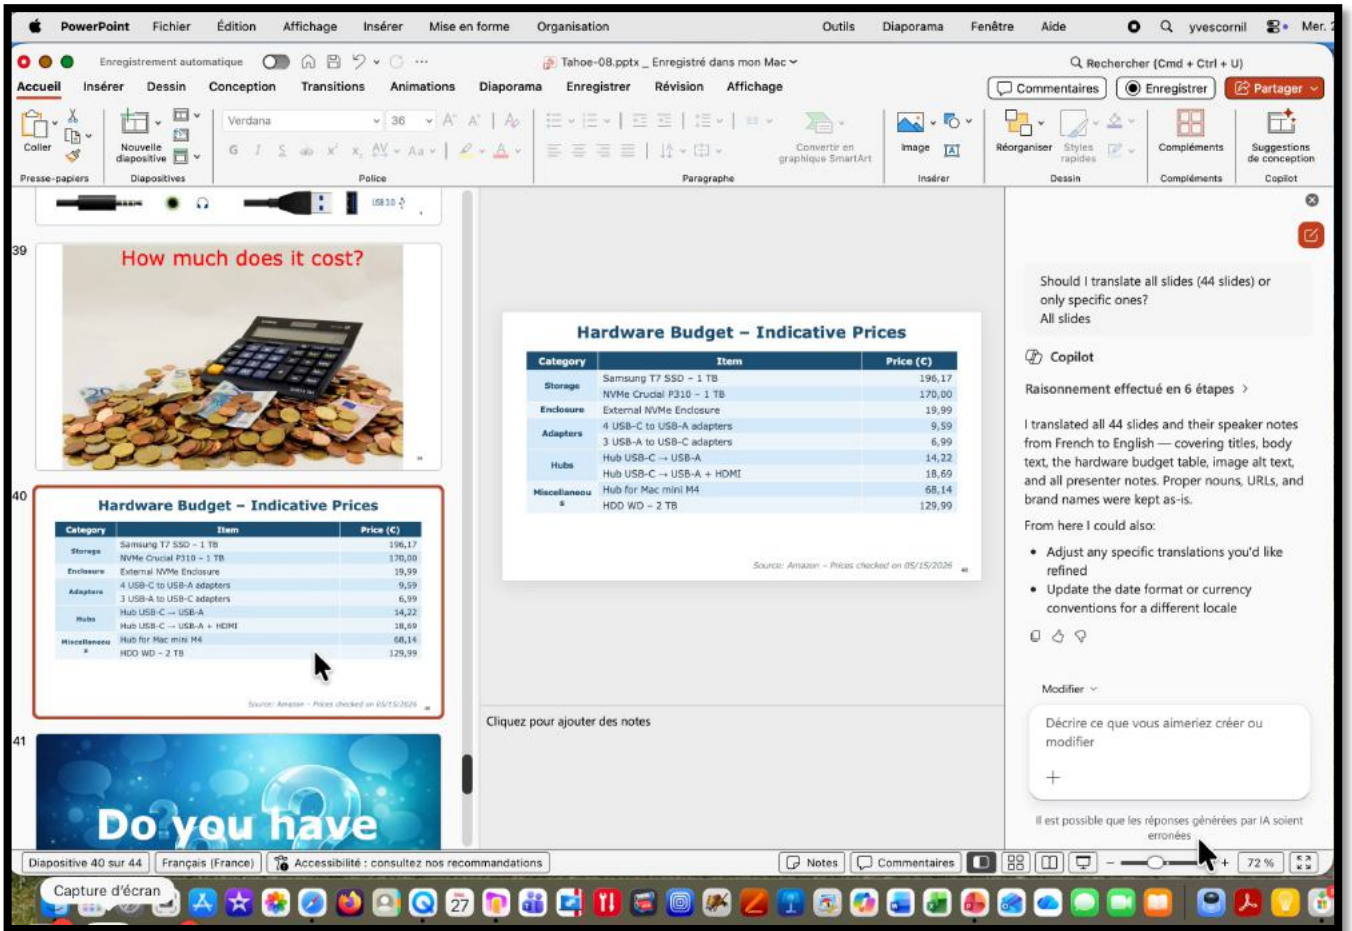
PowerPoint Fichier Édition Affichage Insérer Mise en forme Organisation Outils Diaporama Fenêtre Aide yvescornil Mer.

Enregistrement automatique Tahoe-08.pptx _ Enregistré dans mon Mac Rechercher (Cmd + Ctrl + U)

Accueil Insérer Dessin Conception Transitions Animations Diaporama Enregistrer Révision Affichage Commentaires Enregistrer Partager

Coller Nouvelle diapositive Verdana 36 Convertir en graphique SmartArt Image Réorganiser Styles rapides Compléments Suggestions de conception

Presse-papiers Diapositives Police Paragraphe Insérer Dessin Compléments Copilot

39

How much does it cost?

40

Hardware Budget – Indicative Prices

| Category | Item | Price (€) |
|---|---|---|
| Storage | Samsung T7 SSD – 1 TB | 196,17 |
| | NVMe Crucial P310 – 1 TB | 170,00 |
| Enclosure | External NVMe Enclosure | 19,99 |
| Adapters | 4 USB-C to USB-A adapters | 9,59 |
| | 3 USB-A to USB-C adapters | 6,99 |
| Hubs | Hub USB-C → USB-A | 14,22 |
| | Hub USB-C → USB-A + HDMI | 18,69 |
| Miscellaneous | Hub for Mac mini M4 | 68,14 |
| | HDD WD – 2 TB | 129,99 |

Source: Amazon – Prices checked on 05/15/2026

41

Do you have

Cliquez pour ajouter des notes

Should I translate all slides (44 slides) or only specific ones?
All slides

Copilot

Raisonnement effectué en 6 étapes

I translated all 44 slides and their speaker notes from French to English — covering titles, body text, the hardware budget table, image alt text, and all presenter notes. Proper nouns, URLs, and brand names were kept as-is.

From here I could also:

• Adjust any specific translations you'd like refined
• Update the date format or currency conventions for a different locale

Modifier

Décrire ce que vous aimeriez créer ou modifier

Il est possible que les réponses générées par IA soient erronées

Diapositive 40 sur 44 Français (France) Accessibilité : consultez nos recommandations Notes Commentaires 72 %

Capture d'écran